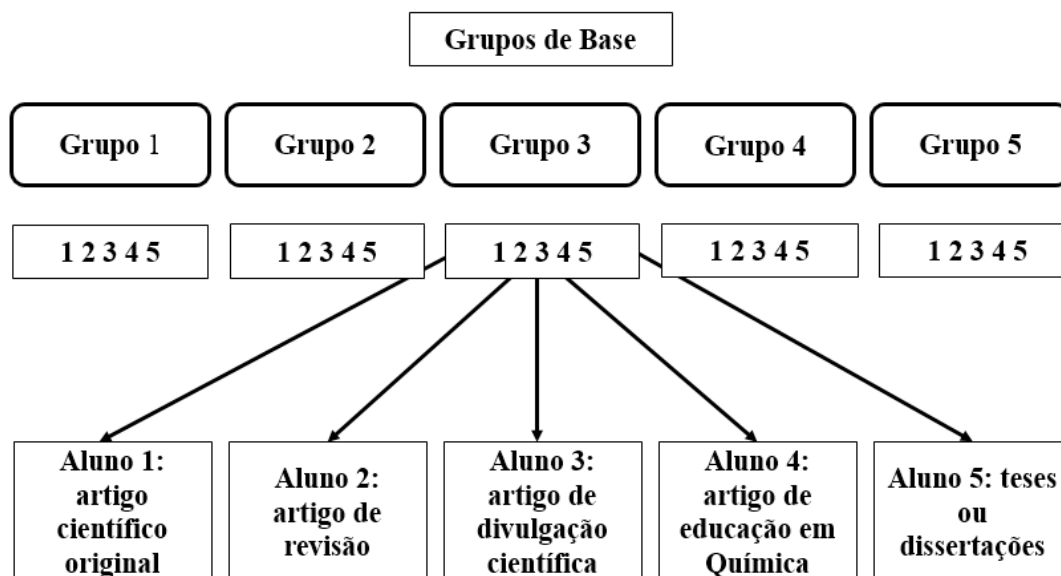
Grupos de Base

Grupo 1

Grupo 2

Grupo 3

Grupo 4

Grupo 5

1 2 3 4 5

1 2 3 4 5

1 2 3 4 5

1 2 3 4 5

1 2 3 4 5

Aluno 1: artigo científico original

Aluno 2: artigo de revisão

Aluno 3: artigo de divulgação científica

Aluno 4: artigo de educação em Química

Aluno 5: teses ou dissertações